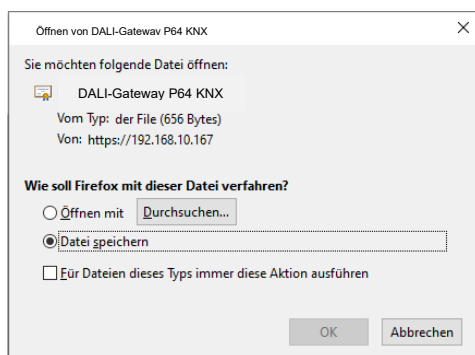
Öffnen von DALI-Gatewav P64 KNX

×

Sie möchten folgende Datei öffnen:

DALI-Gateway P64 KNX

Vom Typ: der File (656 Bytes)

Von: https://192.168.10.167

Wie soll Firefox mit dieser Datei verfahren?

Öffnen mit

Durchsuchen...

Datei speichern

Für Dateien dieses Typs immer diese Aktion ausführen

OK

Abbrechen